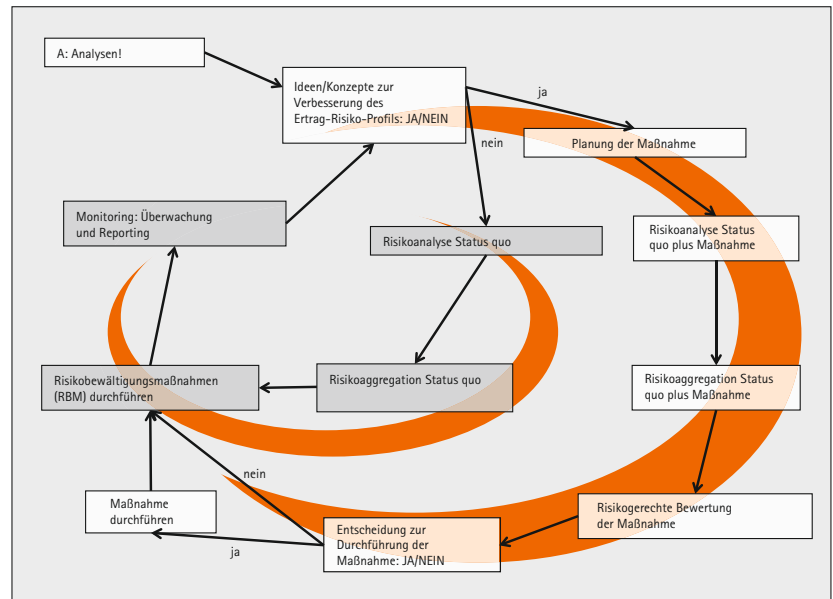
A: Analysen!

Ideen/Konzepte zur Verbesserung des Ertrag-Risiko-Profils: JA/NEIN

ja

nein

Planung der Maßnahme

Monitoring: Überwachung und Reporting

Risikoanalyse Status quo

Risikoanalyse Status quo plus Maßnahme

Risikobewältigungsmaßnahmen (RBM) durchführen

Risikoaggregation Status quo

Risikoaggregation Status quo plus Maßnahme

nein

Maßnahme durchführen

Risikogerechte Bewertung der Maßnahme

ja

Entscheidung zur Durchführung der Maßnahme: JA/NEIN